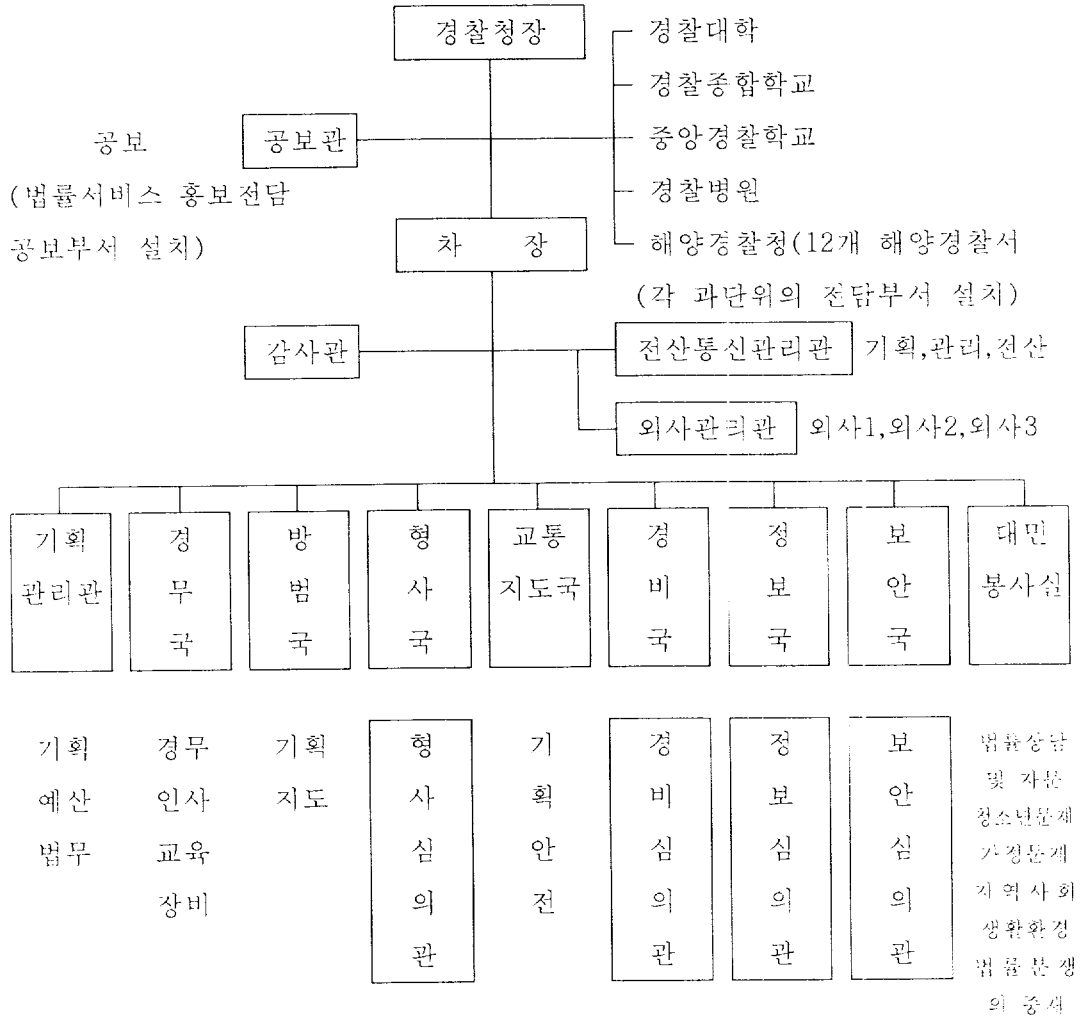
경찰청장

경찰대학
경찰종합학교
중앙경찰학교
경찰병원
해양경찰청(12개 해양경찰서

공보
(법률서비스 홍보전담
공보부서 설치)

공보관

차 장

(각 과단위의 전담부서 설치)

감사관

전산통신관리관 기획,관리,전산

외사관리관 외사1,외사2,외사3

기획관리관

경무국

방범국

형사국

교통지도국

경비국

정보국

보안국

대민봉사실

기획 예산 법무

경무 인사 교육 장비

기획 지도

형사심의관

기획 안전

경비심의관

정보심의관

보안심의관

법률상담 및 자문 청소년문제 가정문제 지역사회 생활환경 법률분쟁 의 중재